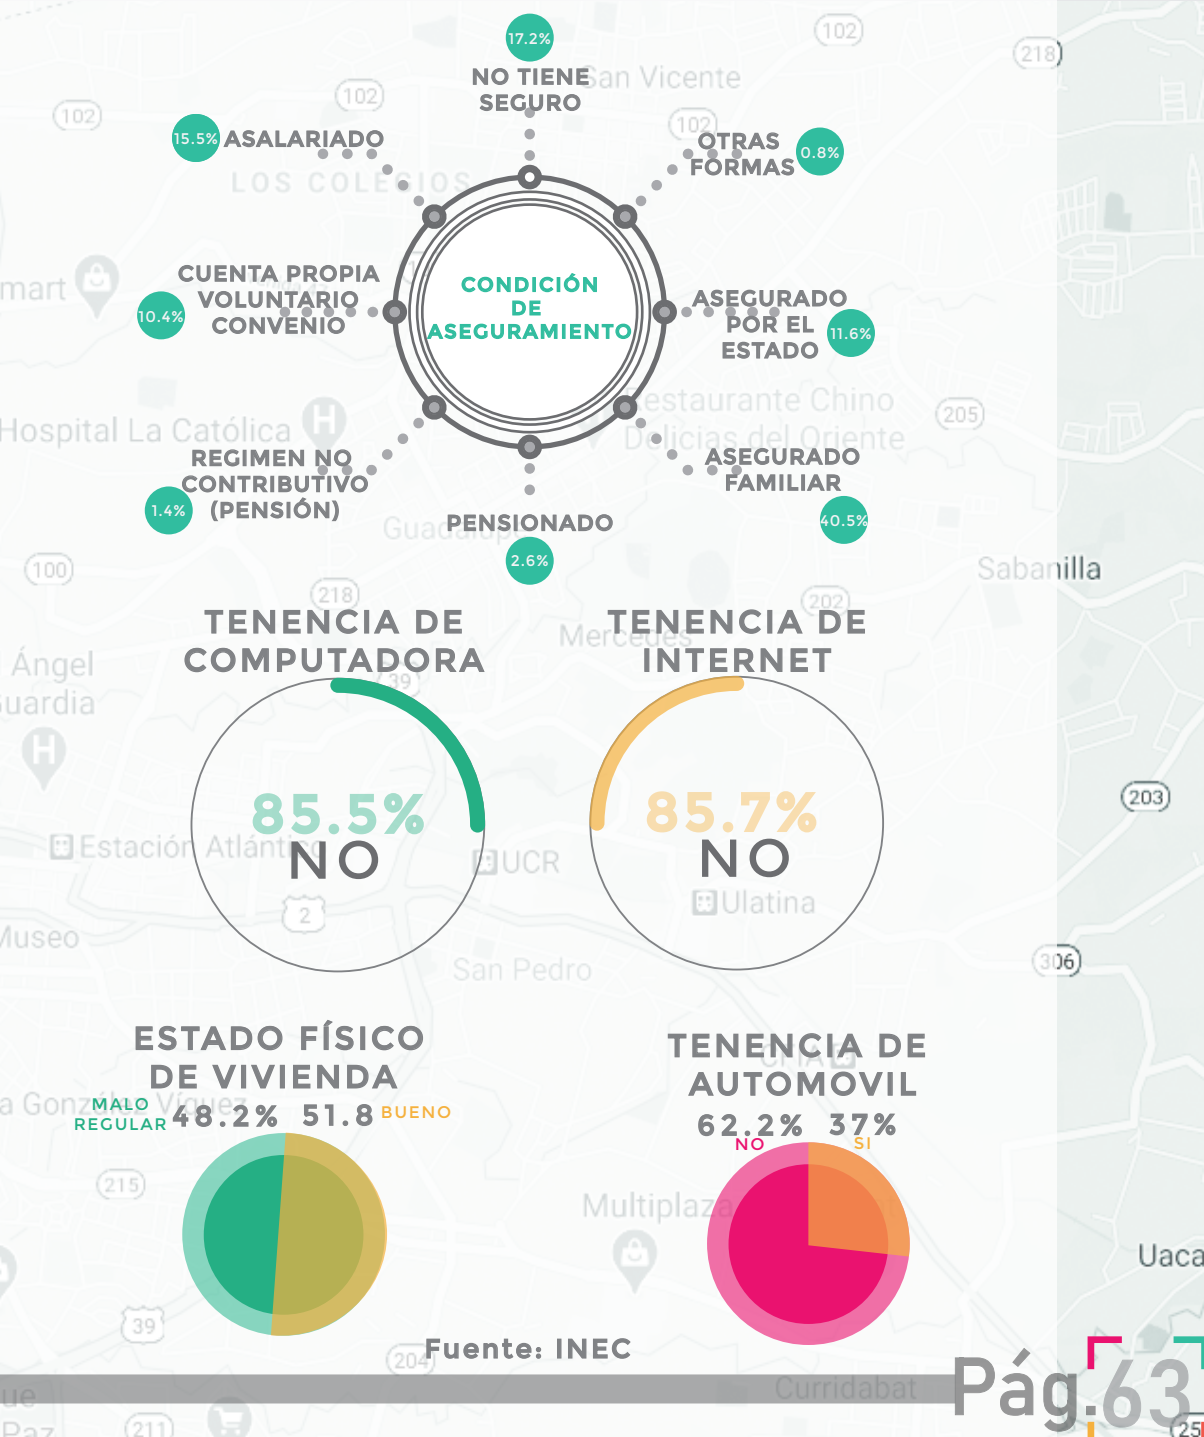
17.2%
NO TIENE SEGURO

15.5% ASALARIADO

OTRAS FORMAS 0.8%

CUENTA PROPIA VOLUNTARIO CONVENIO 10.4%

CONDICIÓN DE ASEGURAMIENTO

ASEGURADO POR EL ESTADO 11.6%

REGIMEN NO CONTRIBUTIVO (PENSIÓN) 1.4%

ASEGURADO FAMILIAR 40.5%

PENSIONADO 2.6%

TENENCIA DE COMPUTADORA

85.5%
NO

TENENCIA DE INTERNET

85.7%
NO

ESTADO FÍSICO DE VIVIENDA

MALO REGULAR 48.2% 51.8 BUENO

TENENCIA DE AUTOMOVIL

62.2% 37%
NO SI

Fuente: INEC

Pág.63